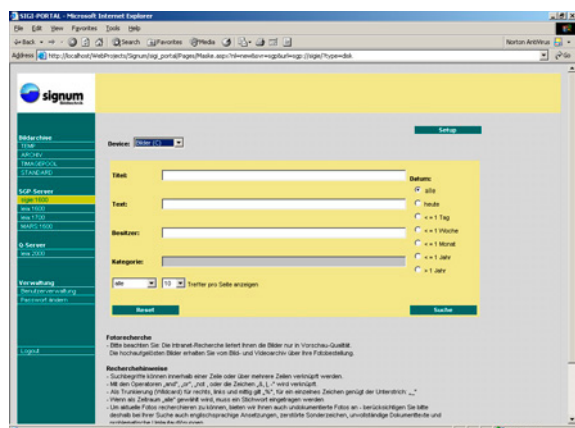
SIGI-PORTAL - Microsoft Internet Explorer

File Edit View Favorites Tools Help

Back Search Favorites Media

Address http://localhost/WebProjects/Signum/sigi_portal/Pages/Maske.aspx?nl=new&srv=sgp&url=sgp://sigie/?type=disk

Norton AntiVirus

Go

signum

Bildarchive
TEMP
ARCHIV
TIMAGEPOOL
STANDARD

SGP Server
sigie 1600
lea 1600
lea 1700
MARS 1600

Q Server
lea 2000

Verwaltung
Benutzerverwaltung
Passwort ändern

Logout

Device: Bilder (C)

Setup

Titel:

Text:

Besitzer:

Kategorie:

Datum:
alle
heute
< = 1 Tag
< = 1 Woche
< = 1 Monat
< = 1 Jahr
> 1 Jahr

alle 10 Treffer pro Seite anzeigen

Reset

Suche

Fotorecherche
- Bitte beachten Sie: Die Intranet-Recherche liefert Ihnen die Bilder nur in Vorschau-Qualität.
Die hochaufgelösten Bilder erhalten Sie vom Bild- und Videoarchiv über Ihre Fotobestellung.

Recherchehinweise
- Suchbegriffe können innerhalb einer Zeile oder über mehrere Zeilen verknüpft werden.
- Mit den Operatoren „und", „or", „not", oder den Zeichen „&, |, -" wird verknüpft.
- Als Trunkierung (Wildcard) für rechts, links und mittig gilt „%", für ein einzelnes Zeichen genügt der Unterstrich „_"
- Wenn als Zeitraum „alle" gewählt wird, muss ein Stichwort eingetragen werden.
- Um aktuelle Fotos recherchieren zu können, bieten wir Ihnen auch unbekannterte Fotos an - berücksichtigen Sie bitte deshalb bei Ihrer Suche auch englischsprachige Ansetzungen, zerstörte Sonderzeichen, unvollständige Dokumentteile und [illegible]